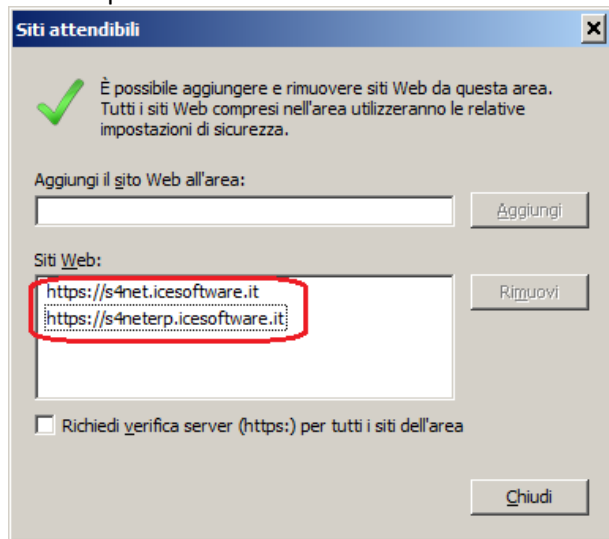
Siti attendibili

È possibile aggiungere e rimuovere siti Web da questa area. Tutti i siti Web compresi nell'area utilizzeranno le relative impostazioni di sicurezza.

Aggiungi il sito Web all'area:

Aggiungi

Siti Web:

https://s4net.icesoftware.it
https://s4neterp.icesoftware.it

Rimuovi

Richiedi verifica server (https:) per tutti i siti dell'area

Chiudi